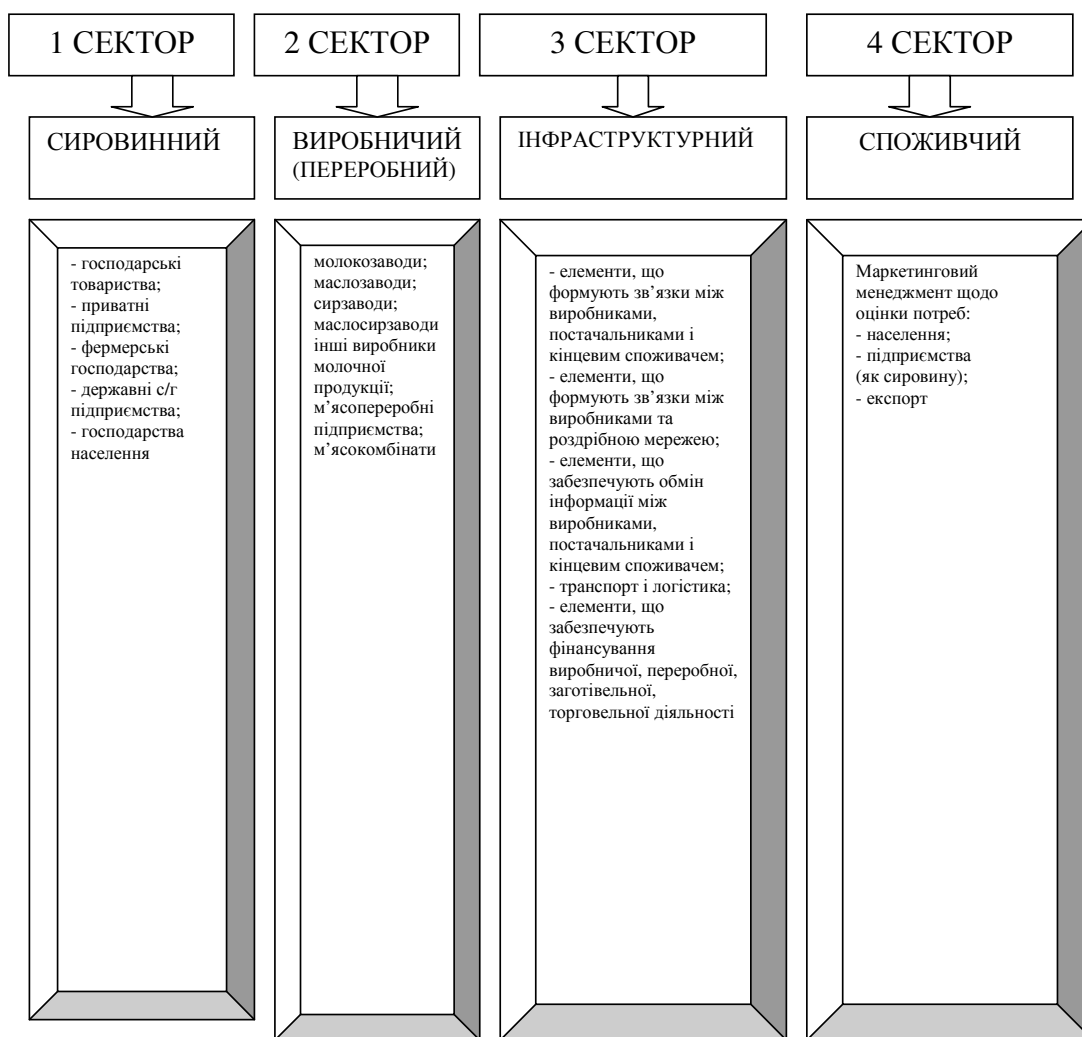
1 СЕКТОР

СИРОВИННИЙ

- господарські товариства;
- приватні підприємства;
- фермерські господарства;
- державні с/г підприємства;
- господарства населення

2 СЕКТОР

ВИРОБНИЧИЙ (ПЕРЕРОБНИЙ)

молокозаводи;
маслозаводи;
сирзаводи;
маслосирзаводи
інші виробники молочної продукції;
м'ясопереробні підприємства;
м'ясокомбінати

3 СЕКТОР

ІНФРАСТРУКТУРНИЙ

- елементи, що формують зв'язки між виробниками, постачальниками і кінцевим споживачем;
- елементи, що формують зв'язки між виробниками та роздрібною мережею;
- елементи, що забезпечують обмін інформації між виробниками, постачальниками і кінцевим споживачем;
- транспорт і логістика;
- елементи, що забезпечують фінансування виробничої, переробної, заготівельної, торговельної діяльності

4 СЕКТОР

СПОЖИВЧИЙ

Маркетинговий менеджмент щодо оцінки потреб:
- населення;
- підприємства (як сировину);
- експорт